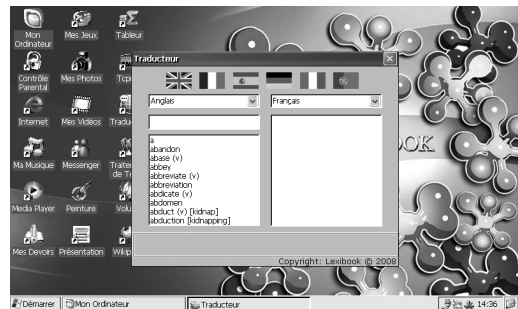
Mon Ordinateur
Mes Jeux
Tableur
Contrôle Parental
Mes Photos
Tcp
Internet
Mes Vidéos
Tradu
Ma Musique
Messenger
Traite de T
Media Player
Peinture
Volu
Mes Devoirs
Présentation
Wikip

Traducteur
Anglais
Français
a
abandon
abase (v)
abbey
abbreviate (v)
abbreviation
abdicate (v)
abdomen
abduct (v) [kidnap]
abduction [kidnapping]
Copyright: Lexibook © 2008

OOK

Démarrer
Mon Ordinateur
Traducteur
14:36